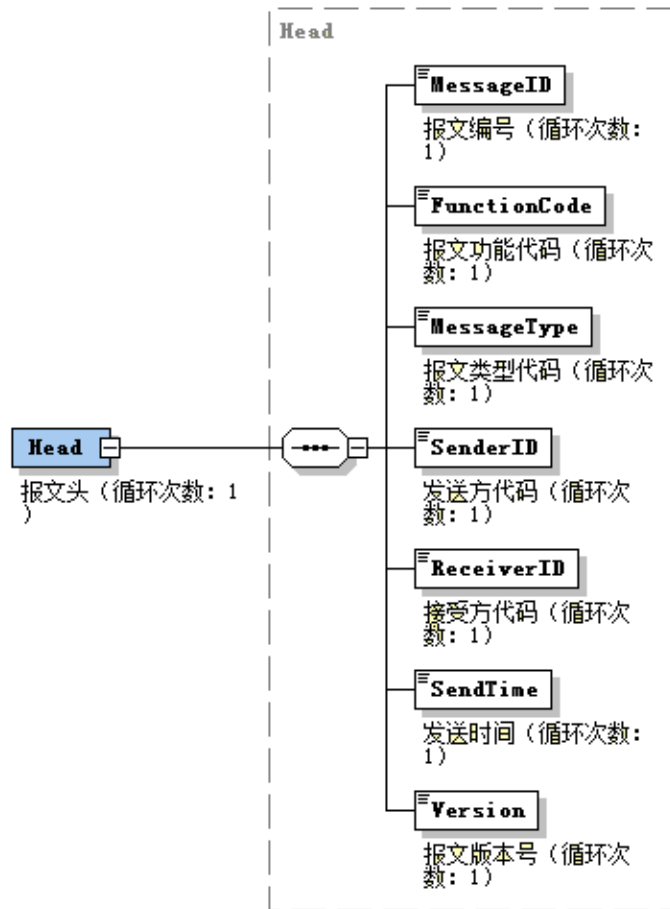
Head

Head

报文头（循环次数：1）

MessageID

报文编号（循环次数：1）

FunctionCode

报文功能代码（循环次数：1）

MessageType

报文类型代码（循环次数：1）

SenderID

发送方代码（循环次数：1）

ReceiverID

接受方代码（循环次数：1）

SendTime

发送时间（循环次数：1）

Version

报文版本号（循环次数：1）